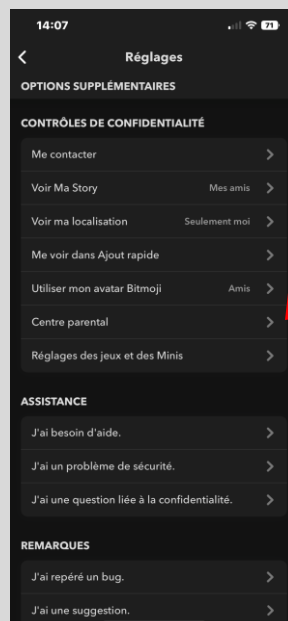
14:07

71

Réglages

OPTIONS SUPPLÉMENTAIRES

CONTRÔLES DE CONFIDENTIALITÉ

Me contacter

Voir Ma Story Mes amis

Voir ma localisation Seulement moi

Me voir dans Ajout rapide

Utiliser mon avatar Bitmoji Amis

Centre parental

Réglages des jeux et des Minis

ASSISTANCE

J'ai besoin d'aide.

J'ai un problème de sécurité.

J'ai une question liée à la confidentialité.

REMARQUES

J'ai repéré un bug.

J'ai une suggestion.